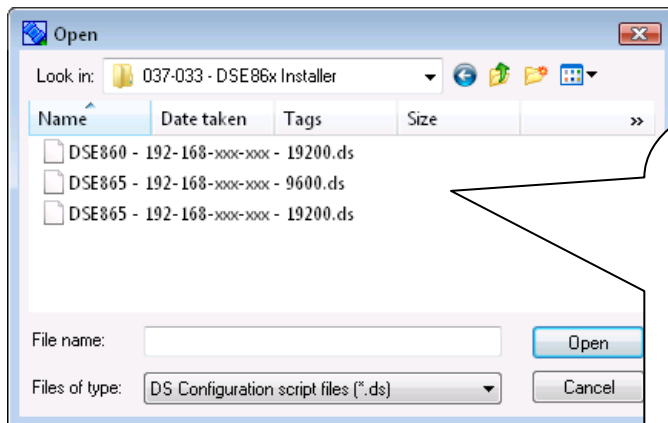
Open

Look in: 037-033 - DSE86x Installer

| Name | Date taken | Tags | Size | » |
|---|---|---|---|---|
| DSE860 - 192-168-xxx-xxx - 19200.ds | | | | |
| DSE865 - 192-168-xxx-xxx - 9600.ds | | | | |
| DSE865 - 192-168-xxx-xxx - 19200.ds | | | | |

File name:
Open

Files of type: DS Configuration script files (*.ds)
Cancel